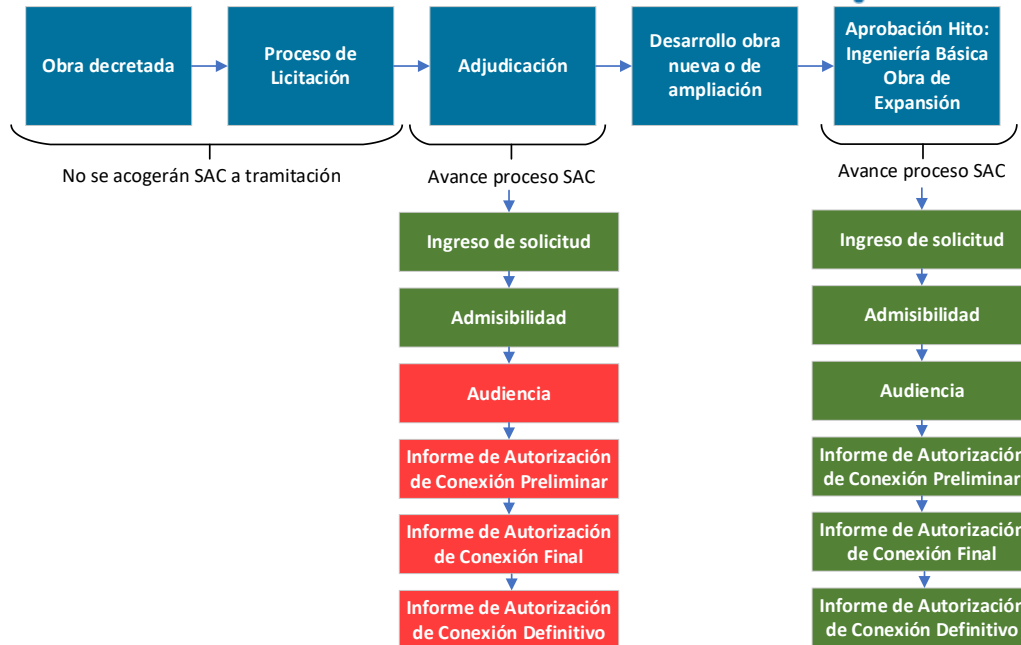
Obra decretada

Proceso de Licitación

Adjudicación

Desarrollo obra nueva o de ampliación

Aprobación Hito: Ingeniería Básica Obra de Expansión

No se acogerán SAC a tramitación

Avance proceso SAC

Ingreso de solicitud

Admisibilidad

Audiencia

Informe de Autorización de Conexión Preliminar

Informe de Autorización de Conexión Final

Informe de Autorización de Conexión Definitivo

Avance proceso SAC

Ingreso de solicitud

Admisibilidad

Audiencia

Informe de Autorizació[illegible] de Conexión Preliminar

Informe de Autorizació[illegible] de Conexión Final

Informe de Autorizació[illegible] de Conexión Definitivo